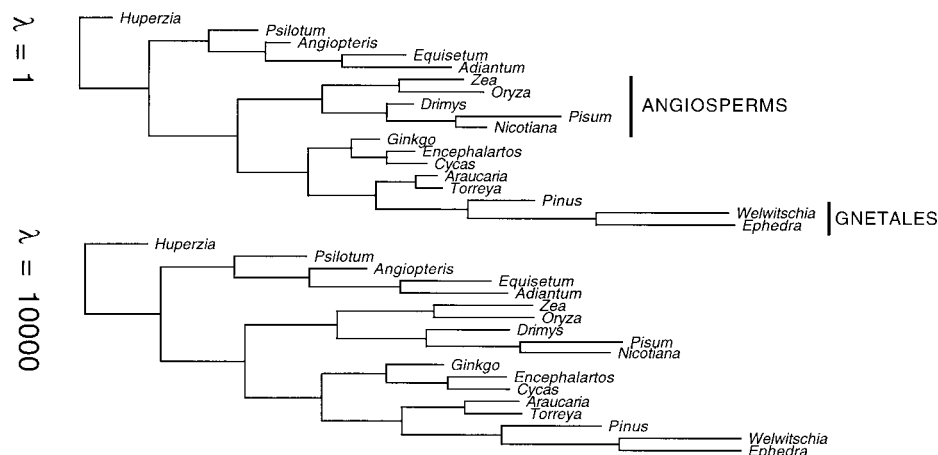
$\lambda = 1$

Huperzia
Psilotum
Angiopteris
Equisetum
Adiantum
Zea
Oryza
Drimys
Pisum
Nicotiana
ANGIOSPERMS
Ginkgo
Encephalartos
Cycas
Araucaria
Torreya
Pinus
Welwitschia
Ephedra
GNETALES

$\lambda = 10000$

Huperzia
Psilotum
Angiopteris
Equisetum
Adiantum
Zea
Oryza
Drimys
Pisum
Nicotiana
Ginkgo
Encephalartos
Cycas
Araucaria
Torreya
Pinus
Welwitschia
Ephedra